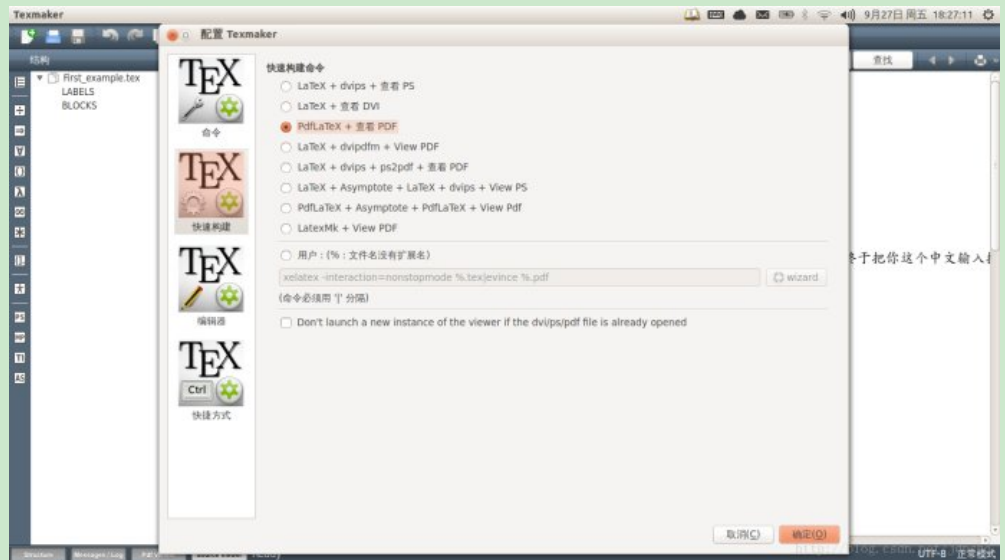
Texmaker

9月27日 周五 18:27:11

结构

First_example.tex
LABELS
BLOCKS

配置 Texmaker

TEX
命令

TEX
快速构建

TEX
编辑器

TEX
Ctrl
快捷方式

快速构建命令

LaTeX + dvips + 查看 PS
LaTeX + 查看 DVI
PdfLaTeX + 查看 PDF
LaTeX + dvipdfm + View PDF
LaTeX + dvips + ps2pdf + 查看 PDF
LaTeX + Asymptote + LaTeX + dvips + View PS
PdfLaTeX + Asymptote + PdfLaTeX + View Pdf
LatexMk + View PDF

用户：(% : 文件名没有扩展名)

xelatex -interaction=nonstopmode %.tex|evince %.pdf

wizard

(命令必须用 '|' 分隔)

Don't launch a new instance of the viewer if the dvi/ps/pdf file is already opened

取消(C)
确定(O)

查找

于把你这个中文输入

Structure
Messages / Log
Pdf
Ready
UTF-8
正常模式